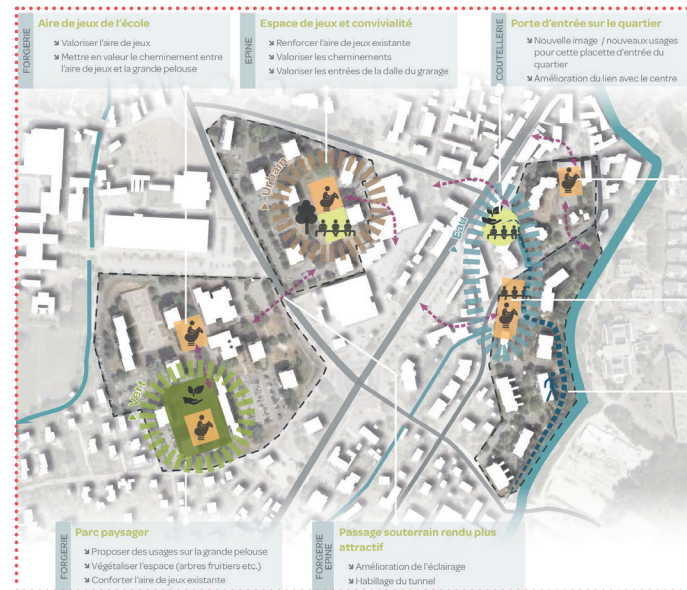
FORGERIE
Aire de jeux de l'école
Valoriser l'aire de jeux
Mettre en valeur le cheminement entre l'aire de jeux et la grande pelouse

EPINE
Espace de jeux et convivialité
Renforcer l'aire de jeux existante
Valoriser les cheminements
Valoriser les entrées de la dalle du grarage

COUTELLERIE
Porte d'entrée sur le quartier
Nouvelle image / nouveaux usages pour cette placette d'entrée du quartier
Amélioration du lien avec le centre

Urbain

Eau

Vert

FORGERIE
Parc paysager
Proposer des usages sur la grande pelouse
Végétaliser l'espace (arbres fruitiers etc.)
Conforter l'aire de jeux existante

FORGERIE EPINE
Passage souterrain rendu plus attractif
Amélioration de l'éclairage
Habillage du tunnel